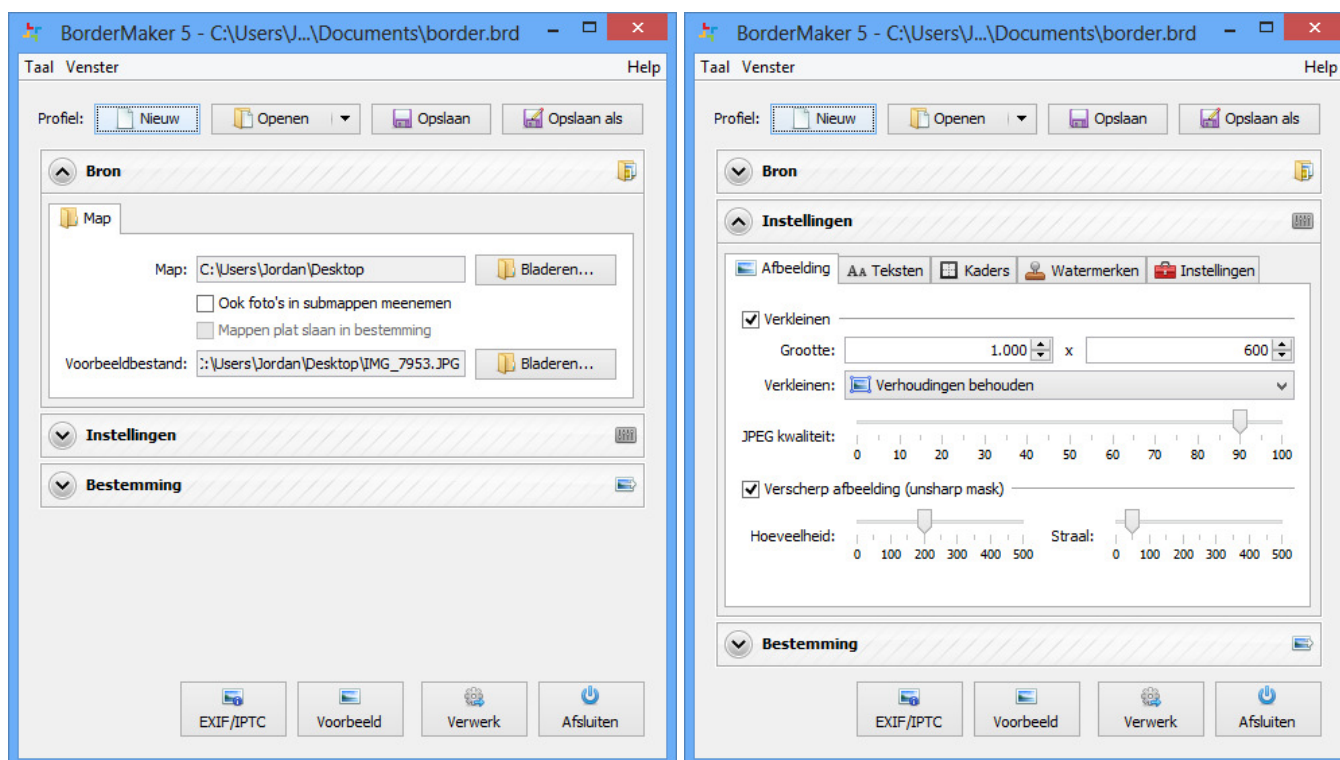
BorderMaker 5 - C:\Users\J...\Documents\border.brd

Taal Venster Help

Profiel: Nieuw Openen Opslaan Opslaan als

Bron

Map

Map: C:\Users\Jordan\Desktop Bladeren...

Ook foto's in submappen meenemen

Mappen plat slaan in bestemming

Voorbeeldbestand: :\Users\Jordan\Desktop\IMG_7953.JPG Bladeren...

Instellingen

Bestemming

EXIF/IPTC Voorbeeld Verwerk Afsluiten

BorderMaker 5 - C:\Users\J...\Documents\border.brd

Taal Venster Help

Profiel: Nieuw Openen Opslaan Opslaan als

Bron

Instellingen

Afbeelding Teksten Kaders Watermerken Instellingen

Verkleinen

Grootte: 1.000 x 600

Verkleinen: Verhoudingen behouden

JPEG kwaliteit: 0 10 20 30 40 50 60 70 80 90 100

Verscherp afbeelding (unsharp mask)

Hoeveelheid: 0 100 200 300 400 500

Straal: 0 100 200 300 400 500

Bestemming

EXIF/IPTC Voorbeeld Verwerk Afsluiten